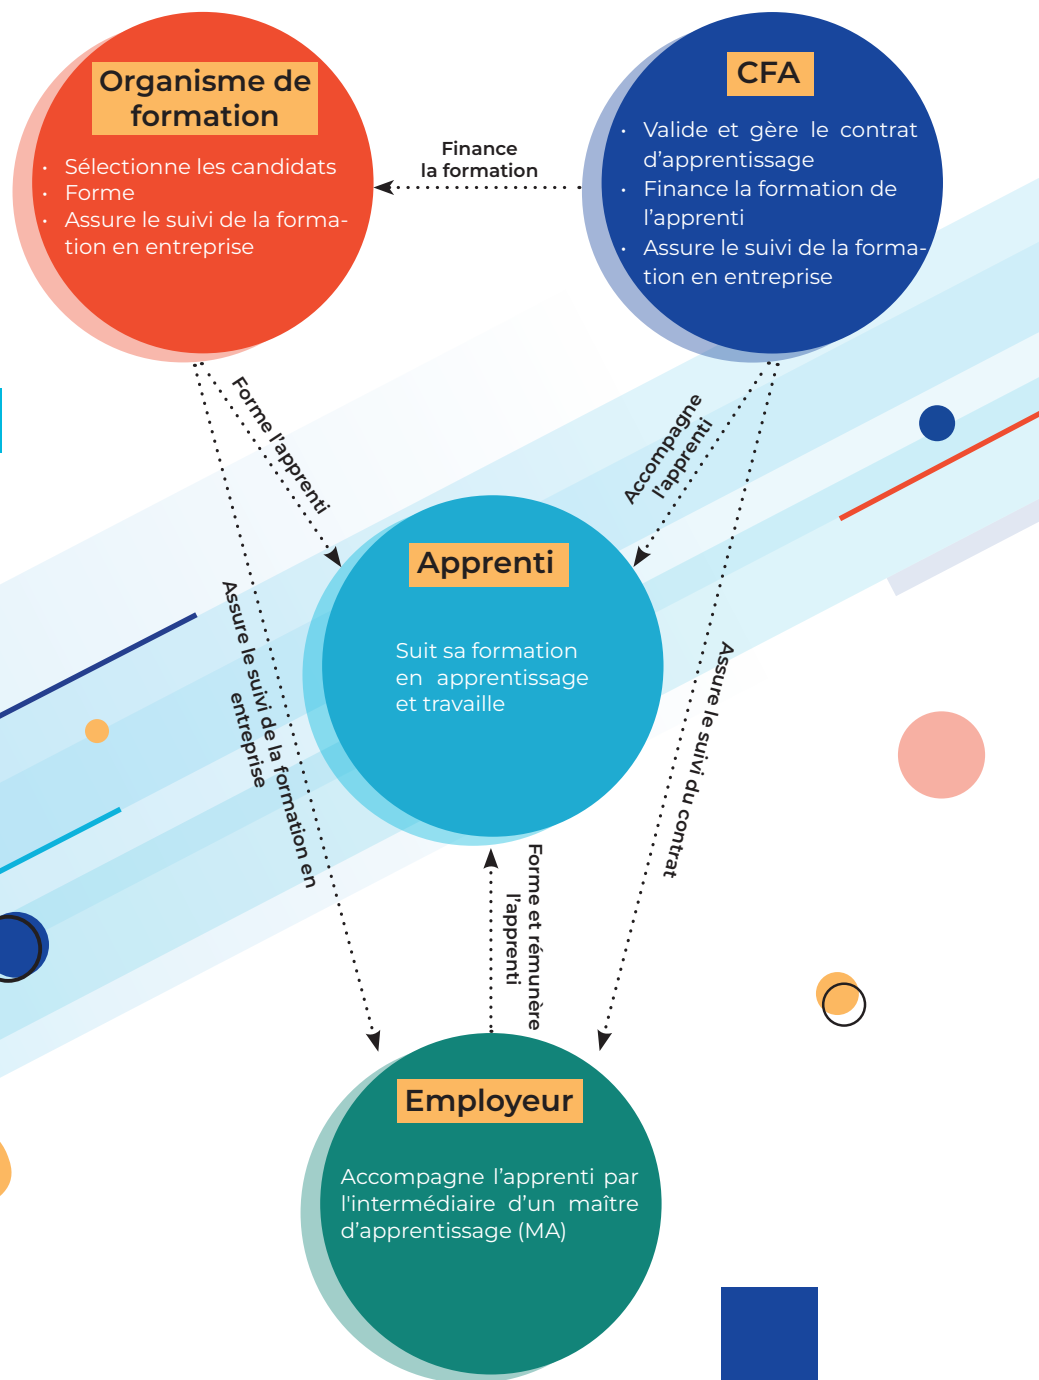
Organisme de formation

- Sélectionne les candidats
- Forme
- Assure le suivi de la formation en entreprise

Finance la formation

CFA

- Valide et gère le contrat d'apprentissage
- Finance la formation de l'apprenti
- Assure le suivi de la formation en entreprise

Forme l'apprenti

Accompagne l'apprenti

Apprenti

Suit sa formation en apprentissage et travaille

Assure le suivi de la formation en entreprise

Assure le suivi du contrat

Forme et rémunère l'apprenti

Employeur

Accompagne l'apprenti par l'intermédiaire d'un maître d'apprentissage (MA)